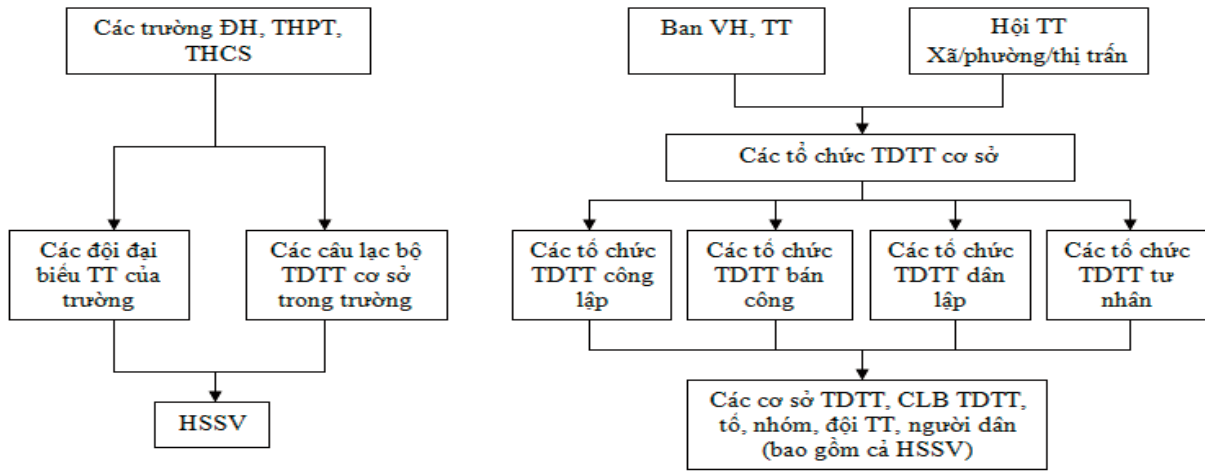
Các trường ĐH, THPT, THCS

Các đội đại biểu TT của trường

Các câu lạc bộ TDTT cơ sở trong trường

HSSV

Ban VH, TT

Hội TT Xã/phường/thị trấn

Các tổ chức TDTT cơ sở

Các tổ chức TDTT công lập

Các tổ chức TDTT bán công

Các tổ chức TDTT dân lập

Các tổ chức TDTT tư nhân

Các cơ sở TDTT, CLB TDTT, tổ, nhóm, đội TT, người dân (bao gồm cả HSSV)